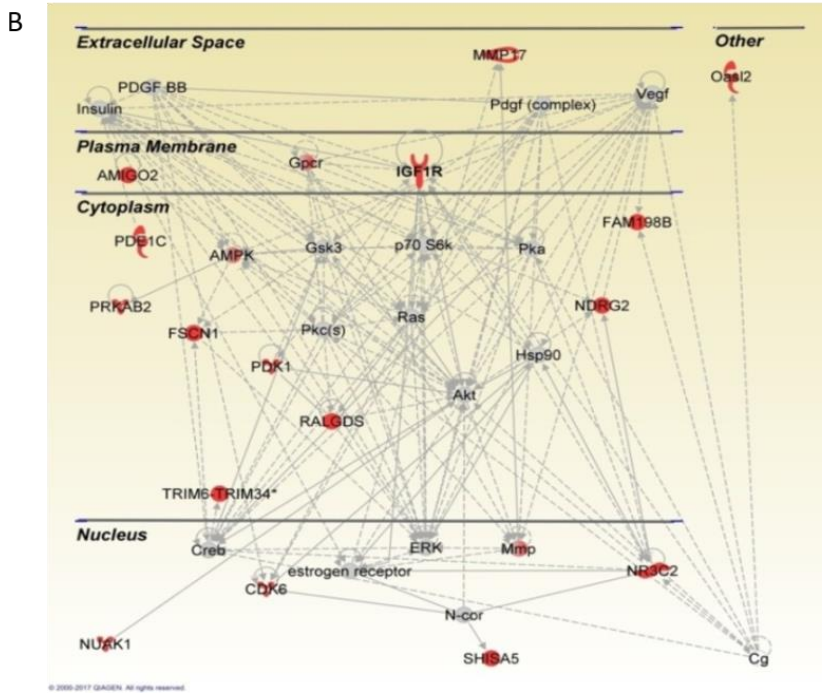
B

Extracellular Space

Other

MMP17

Oasl2

PDGF BB

Insulin

Pdgf (complex)

Vegf

Plasma Membrane

Gpcr

IGF1R

AMIGO2

Cytoplasm

FAM198B

PDE1C

AMPK

Gsk3

p70 S6k

Pka

PRKAB2

NDRG2

FSCN1

Pkc(s)

Ras

Hsp90

PDK1

Akt

RALGDS

TRIM6-TRIM34*

Nucleus

Creb

ERK

Mmp

estrogen receptor

NR3C2

CDK6

N-cor

NUAK1

SHISA5

Cg

© 2000-2017 QIAGEN. All rights reserved.